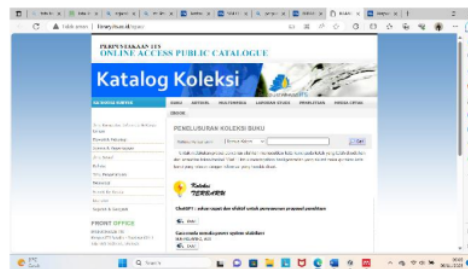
PERPUSTAKAAN STS
ONLINE ACCESS PUBLIC CATALOGUE

Katalog Koleksi

BUKU ARTIKEL MULTIMEDIA LAPORAN STUDI PENELITIAN MODUL LATIHAN

EBOOK

PENELUSURAN KOLEKSI BUKU

Cari

Koleksi
TERBARU

ChatGPT : solusi cepat dan efektif untuk penyusunan proposal penelitian

Detil

FRONT OFFICE

Q Search